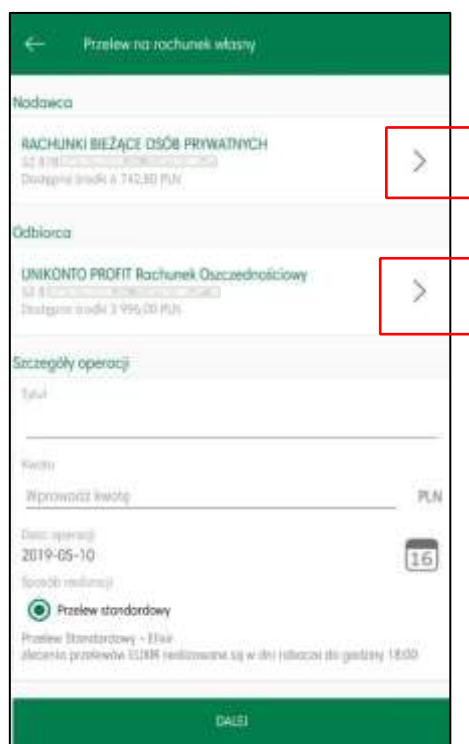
Przelew na rachunek własny

Nadawca

RACHUNKI BIEŻĄCE OSÓB PRYWATNYCH
52 8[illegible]
Dostępne środki 6 742,80 PLN

Odbiorca

UNIKONTO PROFIT Rachunek Oszczędnościowy
52 8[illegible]
Dostępne środki 3 996,00 PLN

Szczegóły operacji

Tytuł

Kwota

Wprowadź kwotę

PLN

Data operacji
2019-05-10

16

Sposób realizacji

Przelew standardowy

Przelew Standardowy - Elixir
zlecenia przelewów ELIXIR realizowane są w dni robocze do godziny 18:00

DALEJ